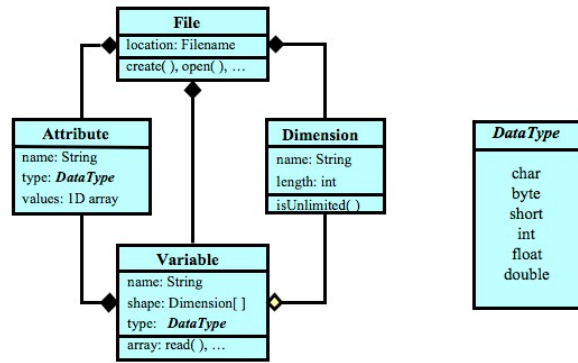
File
location: Filename
create( ), open( ), …

Attribute
name: String
type: ***DataType***
values: 1D array

Dimension
name: String
length: int
isUnlimited( )

Variable
name: String
shape: Dimension[ ]
type: ***DataType***
array: read( ), …

***DataType***
char
byte
short
int
float
double